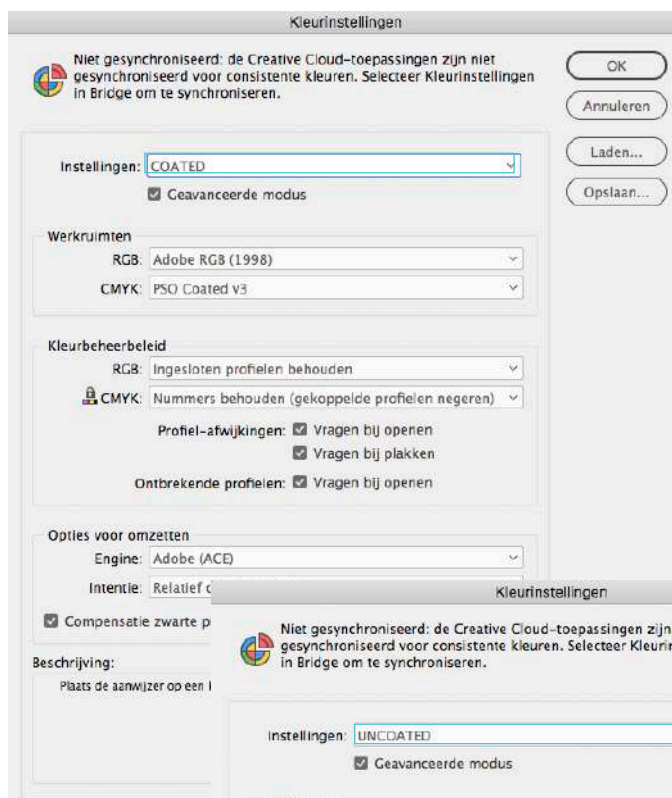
Kleurinstellingen

Niet gesynchroniseerd: de Creative Cloud-toepassingen zijn niet gesynchroniseerd voor consistente kleuren. Selecteer Kleurinstellingen in Bridge om te synchroniseren.

OK

Annuleren

Laden...

Opslaan...

Instellingen: COATED

Geavanceerde modus

Werkruimten

RGB: Adobe RGB (1998)

CMYK: PSO Coated v3

Kleurbeheerbeleid

RGB: Ingesloten profielen behouden

CMYK: Nummers behouden (gekoppelde profielen negeren)

Profiel-afwijkingen: Vragen bij openen

Vragen bij plakken

Ontbrekende profielen: Vragen bij openen

Opties voor omzetten

Engine: Adobe (ACE)

Intentie: Relatief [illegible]

Compensatie zwarte p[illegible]

Beschrijving:

Plaats de aanwijzer op een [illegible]

Kleurinstellingen

Niet gesynchroniseerd: de Creative Cloud-toepassingen zijn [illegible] gesynchroniseerd voor consistente kleuren. Selecteer Kleurin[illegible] in Bridge om te synchroniseren.

Instellingen: UNCOATED

Geavanceerde modus